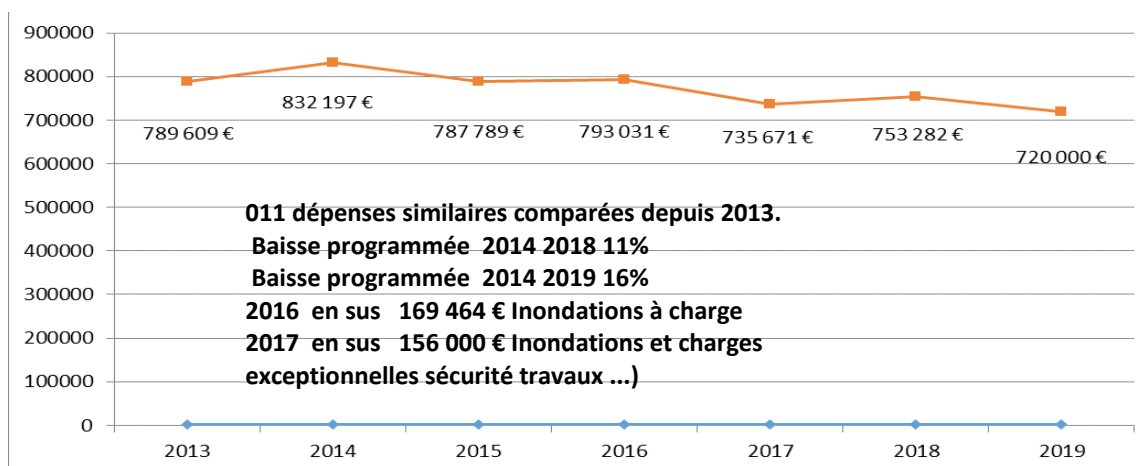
900000
800000
700000
600000
500000
400000
300000
200000
100000
0

789 609 €
832 197 €
787 789 €
793 031 €
735 671 €
753 282 €
720 000 €

011 dépenses similaires comparées depuis 2013.
Baisse programmée 2014 2018 11%
Baisse programmée 2014 2019 16%
2016 en sus 169 464 € Inondations à charge
2017 en sus 156 000 € Inondations et charges exceptionnelles sécurité travaux ...)

2013
2014
2015
2016
2017
2018
2019